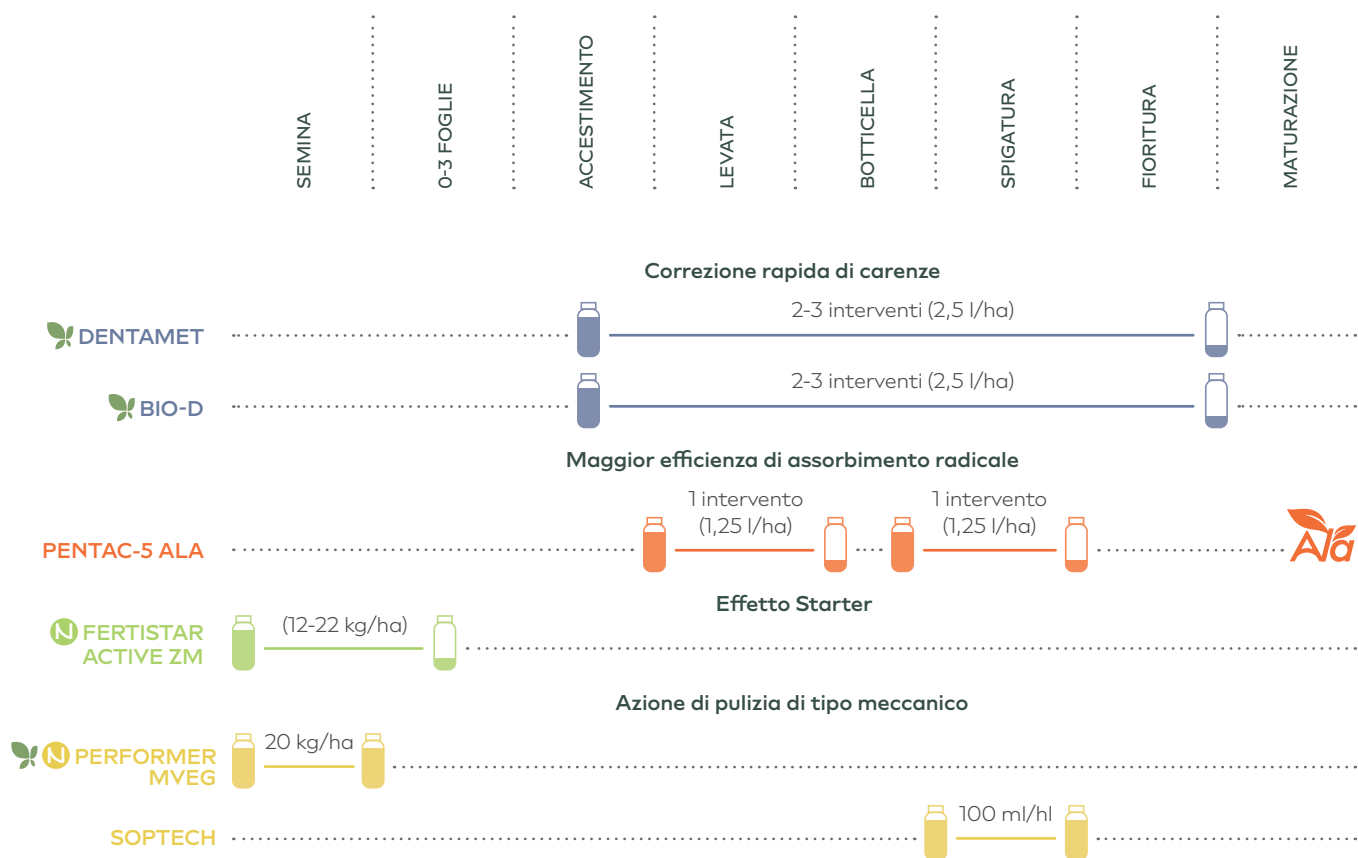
SEMINA
0-3 FOGLIE
ACCESTIMENTO
LEVATA
BOTTICELLA
SPIGATURA
FIORITURA
MATURAZIONE

Correzione rapida di carenze

DENTAMET
2-3 interventi (2,5 l/ha)

BIO-D
2-3 interventi (2,5 l/ha)

Maggior efficienza di assorbimento radicale

PENTAC-5 ALA
1 intervento (1,25 l/ha)
1 intervento (1,25 l/ha)
Ala

Effetto Starter

N FERTISTAR ACTIVE ZM
(12-22 kg/ha)

Azione di pulizia di tipo meccanico

N PERFORMER MVEG
20 kg/ha

SOPTECH
100 ml/hl